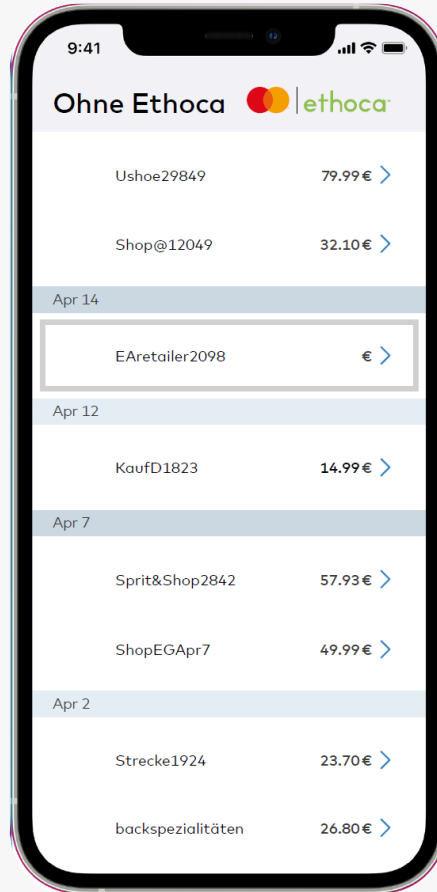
9:41

Ohne Ethoca ethoca

Ushoe29849 79.99 €

Shop@12049 32.10 €

Apr 14

EAretailer2098 €

Apr 12

KaufD1823 14.99 €

Apr 7

Sprit&Shop2842 57.93 €

ShopEGApr7 49.99 €

Apr 2

Strecke1924 23.70 €

backspezialitäten 26.80 €